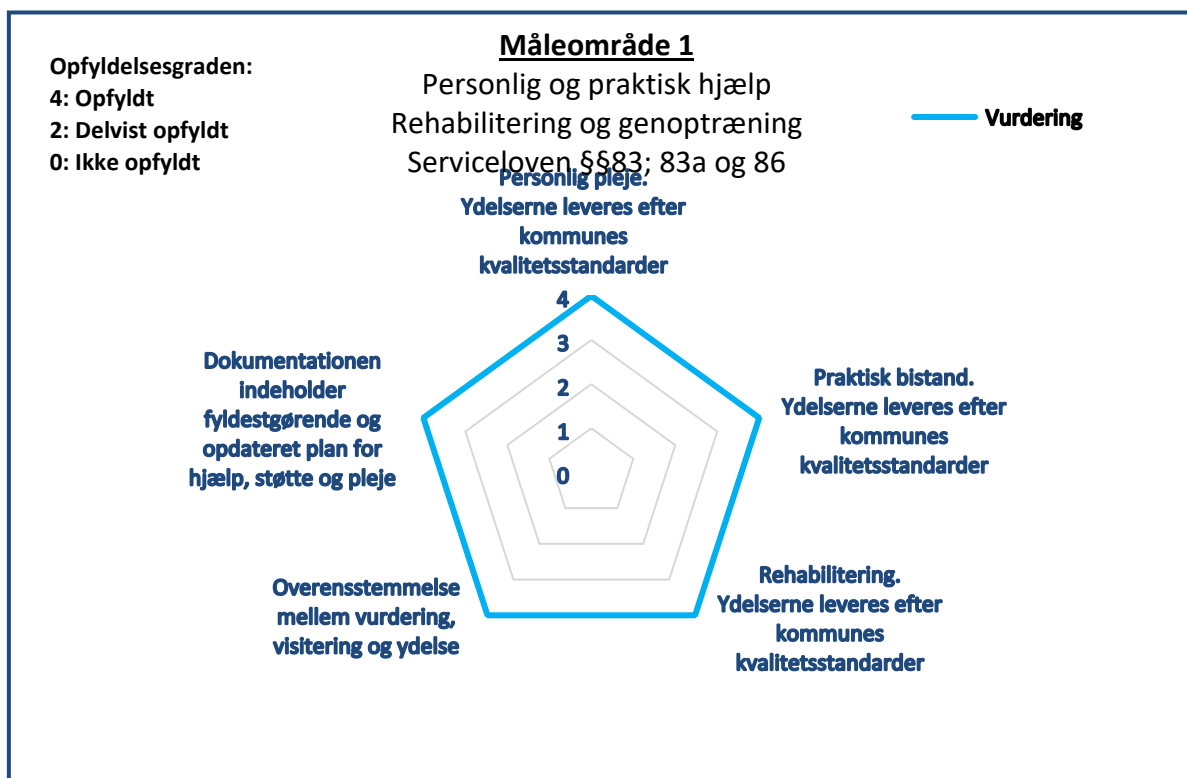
Måleområde 1

Personlig og praktisk hjælp
Rehabilitering og genoptræning
Serviceloven §§83; 83a og 86

Opfyldelsesgraden:
4: Opfyldt
2: Delvist opfyldt
0: Ikke opfyldt

Vurdering

Personlig pleje. Ydelserne leveres efter kommunes kvalitetsstandarder

4
3
2
1
0

Praktisk bistand. Ydelserne leveres efter kommunes kvalitetsstandarder

Rehabilitering. Ydelserne leveres efter kommunes kvalitetsstandarder

Overensstemmelse mellem vurdering, visitering og ydelse

Dokumentationen indeholder fyldestgørende og opdateret plan for hjælp, støtte og pleje